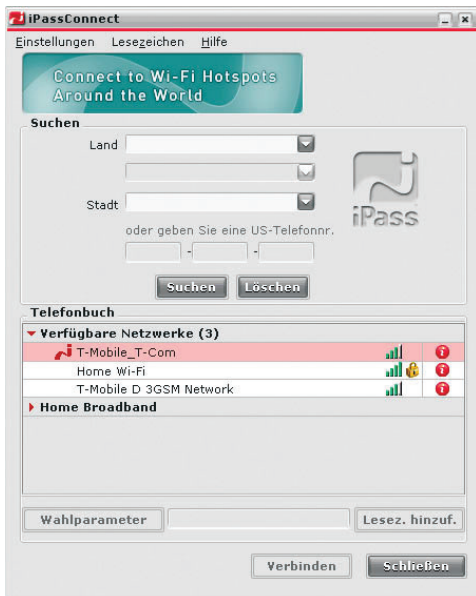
iPassConnect

Einstellungen Lesezeichen Hilfe

Connect to Wi-Fi Hotspots Around the World

Suchen

Land

Stadt

oder geben Sie eine US-Telefonnr.

iPass

Suchen Löschen

Telefonbuch

Verfügbare Netzwerke (3)

T-Mobile_T-Com

Home Wi-Fi

T-Mobile D 3GSM Network

Home Broadband

Wahlparameter

Lesez. hinzuf.

Verbinden

Schließen